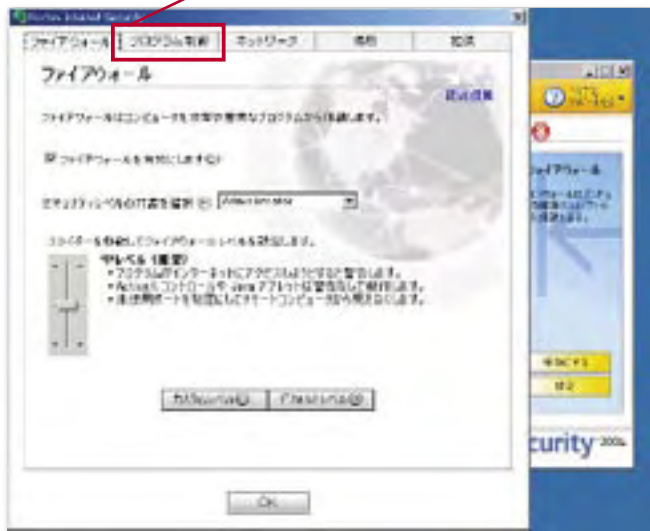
Norton Internet Security

ファイアウォール | プログラム制御 | ネットワーク | 拡張 | 記録

ファイアウォール

設定概要

ファイアウォールはコンピュータを攻撃や悪質なプログラムから保護します。

ファイアウォールを有効にします(E)

セキュリティレベルの設定を選択(S) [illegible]

スライダーを移動してファイアウォールレベルを設定します。

中レベル (推奨)
• プログラムがインターネットにアクセスしようとすると警告します。
• ActiveX コントロールや Java アプレットは警告なしで使用します。
• 未使用ポートを監視してリモートコンピュータから見えなくします。

カスタムレベル(U) | デフォルトレベル(D)

OK

ファイアウォール

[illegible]

curity 2004